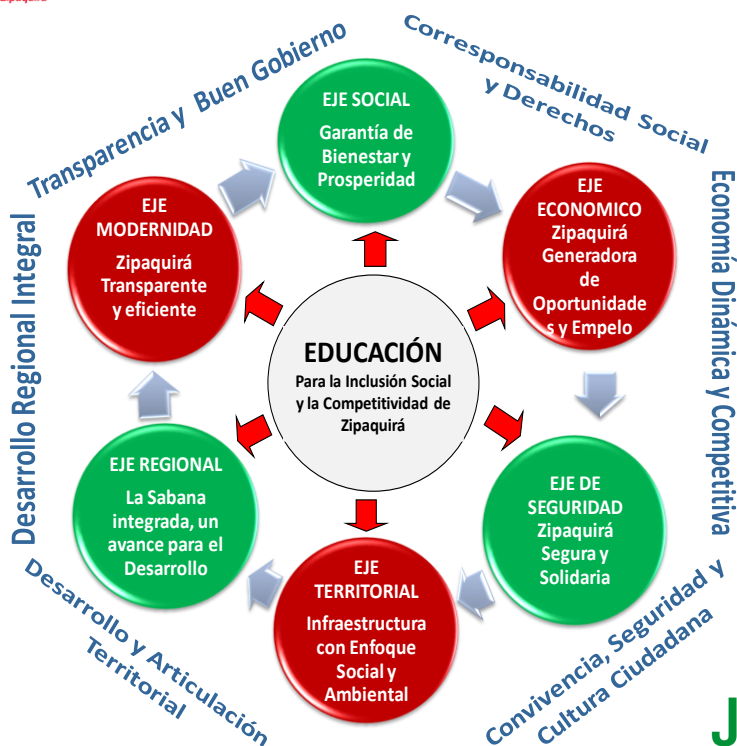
Zipaquirá

Transparencia y Buen Gobierno

Corresponsabilidad Social y Derechos

EJE SOCIAL
Garantía de Bienestar y Prosperidad

EJE ECONOMICO
Zipaquirá Generadora de Oportunidades y Empelo

Economía Dinámica y Competitiva

EJE MODERNIDAD
Zipaquirá Transparente y eficiente

Desarrollo Regional Integral

EDUCACIÓN
Para la Inclusión Social y la Competitividad de Zipaquirá

EJE REGIONAL
La Sabana integrada, un avance para el Desarrollo

EJE DE SEGURIDAD
Zipaquirá Segura y Solidaria

EJE TERRITORIAL
Infraestructura con Enfoque Social y Ambiental

Desarrollo y Articulación Territorial

Convivencia, Seguridad y Cultura Ciudadana

J